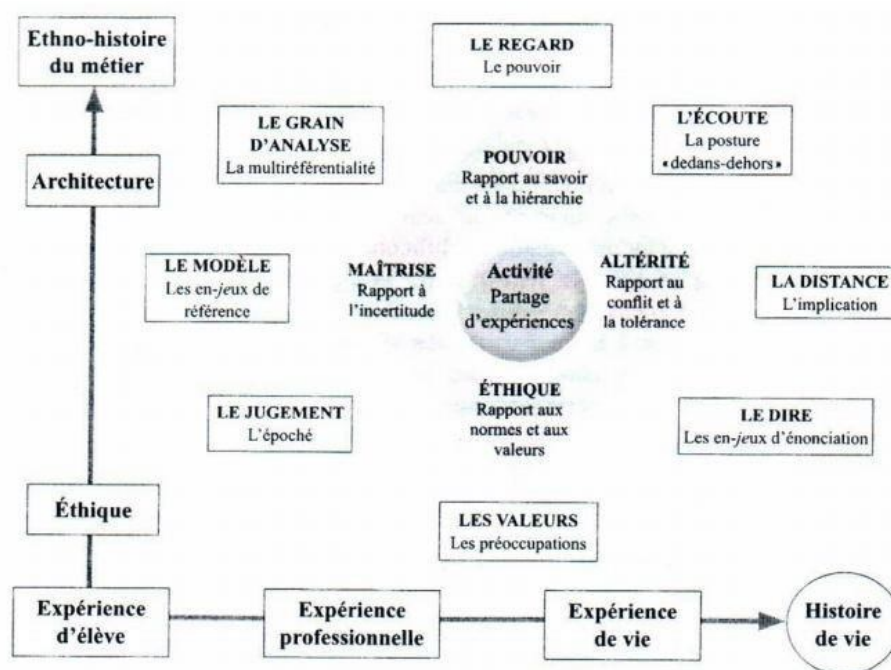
Ethno-histoire du métier

LE REGARD
Le pouvoir

L'ÉCOUTE
La posture «dedans-dehors»

LE GRAIN D'ANALYSE
La multiréférentialité

POUVOIR
Rapport au savoir et à la hiérarchie

Architecture

LE MODÈLE
Les en-jeux de référence

MAÎTRISE
Rapport à l'incertitude

Activité
Partage d'expériences

ALTÉRITÉ
Rapport au conflit et à la tolérance

LA DISTANCE
L'implication

LE JUGEMENT
L'époché

ÉTHIQUE
Rapport aux normes et aux valeurs

LE DIRE
Les en-jeux d'énonciation

Éthique

LES VALEURS
Les préoccupations

Expérience d'élève

Expérience professionnelle

Expérience de vie

Histoire de vie